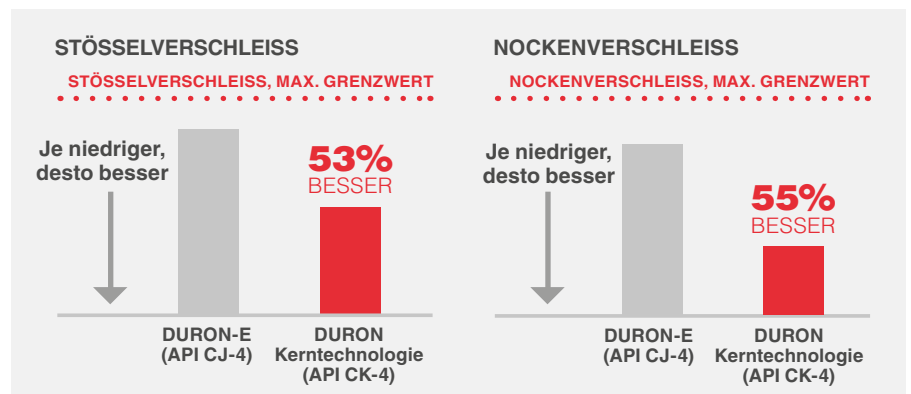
STÖSSELVERSCHLEISS

STÖSSELVERSCHLEISS, MAX. GRENZWERT

Je niedriger, desto besser

53% BESSER

DURON-E (API CJ-4)

DURON Kerntechnologie (API CK-4)

NOCKENVERSCHLEISS

NOCKENVERSCHLEISS, MAX. GRENZWERT

Je niedriger, desto besser

55% BESSER

DURON-E (API CJ-4)

DURON Kerntechnologie (API CK-4)